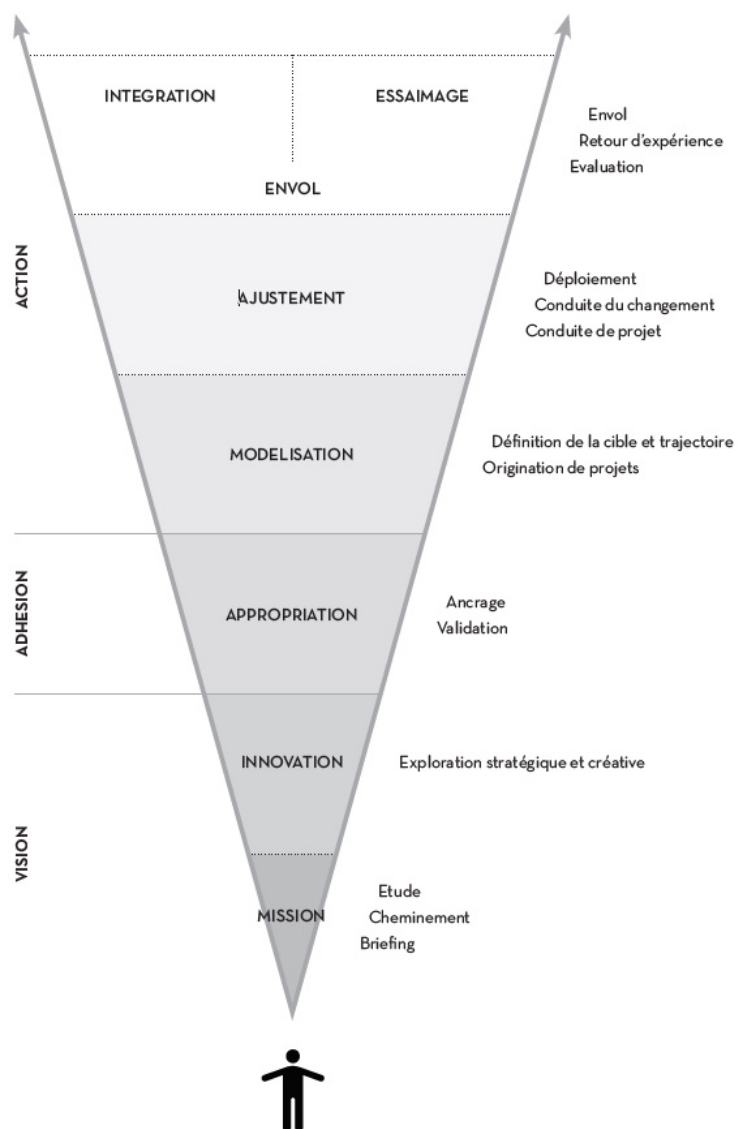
ACTION

ADHESION

VISION

INTEGRATION

ESSAIMAGE

ENVOL

Envol
Retour d'expérience
Evaluation

AJUSTEMENT

Déploiement
Conduite du changement
Conduite de projet

MODELISATION

Définition de la cible et trajectoire
Origination de projets

APPROPRIATION

Ancrage
Validation

INNOVATION

Exploration stratégique et créative

MISSION

Etude
Cheminement
Briefing